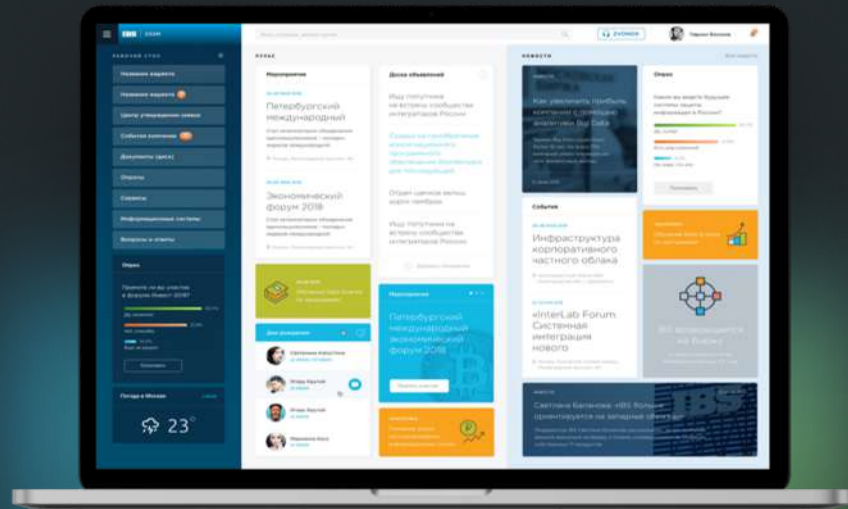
IBS | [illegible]

ZVONOK

Рабочий стол

Название жалоба

Название жалоба

Центр управления связи

События компании

Документы (docs)

Отделы

Сервисы

Информационные системы

Вопросы и ответы

Опрос

Погода в Москве

23°

Мероприятия

Петербургский международный

Экономический форум 2018

Доска объявлений

Дни рождения

Светлана Капустина

Игорь Крутой

Игорь Крутой

Марианна Котова

Мероприятие

Петербургский международный экономический форум 2018

Новости

Как увеличить прибыль компании с помощью аналитики Big Data

Опрос

События

Инфраструктура корпоративного облака

xInterLab Forum Системная интеграция нового

IBS возвращается на биржу

Светлана Балакова: «IBS больше ориентируется на западные стандарты»